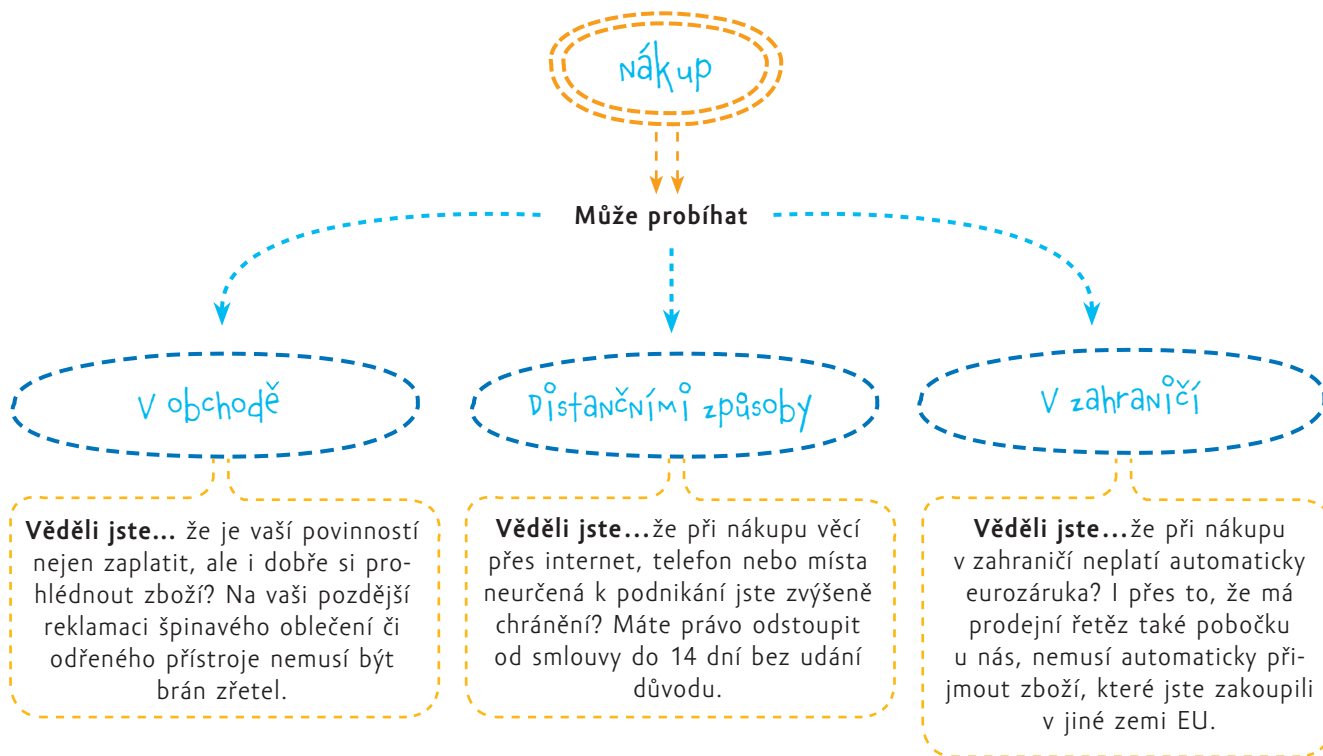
Nákup

Může probíhat

V obchodě

Distančními způsoby

V zahraničí

**Věděli jste...** že je vaší povinností nejen zaplatit, ale i dobře si prohlédnout zboží? Na vaši pozdější reklamaci špinavého oblečení či odřeného přístroje nemusí být brán zřetel.

**Věděli jste...**že při nákupu věcí přes internet, telefon nebo místa neurčená k podnikání jste zvýšeně chránění? Máte právo odstoupit od smlouvy do 14 dní bez udání důvodu.

**Věděli jste...**že při nákupu v zahraničí neplatí automaticky eurozáruka? I přes to, že má prodejní řetěz také pobočku u nás, nemusí automaticky přijmout zboží, které jste zakoupili v jiné zemi EU.